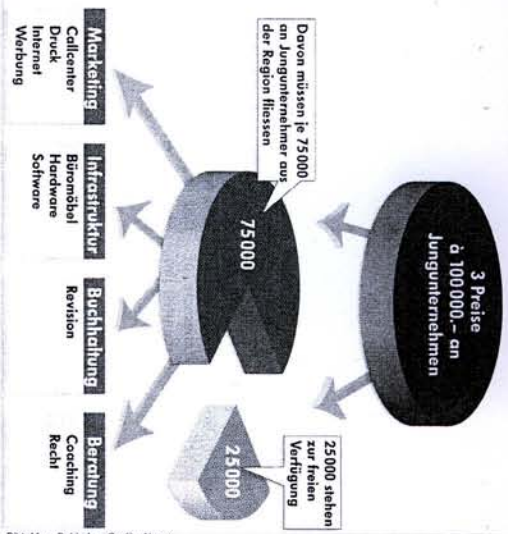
3 Preise
à 100000.– an
Jungunternehmen

Davon müssen je 75000 an Jungunternehmer aus der Region fliessen

75000

25000 stehen zur freien Verfügung

25000

Marketing
Callcenter
Druck
Internet
Werbung

Infrastruktur
Büromöbel
Hardware
Software

Buchhaltung
Revision

Beratung
Coaching
Recht

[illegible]